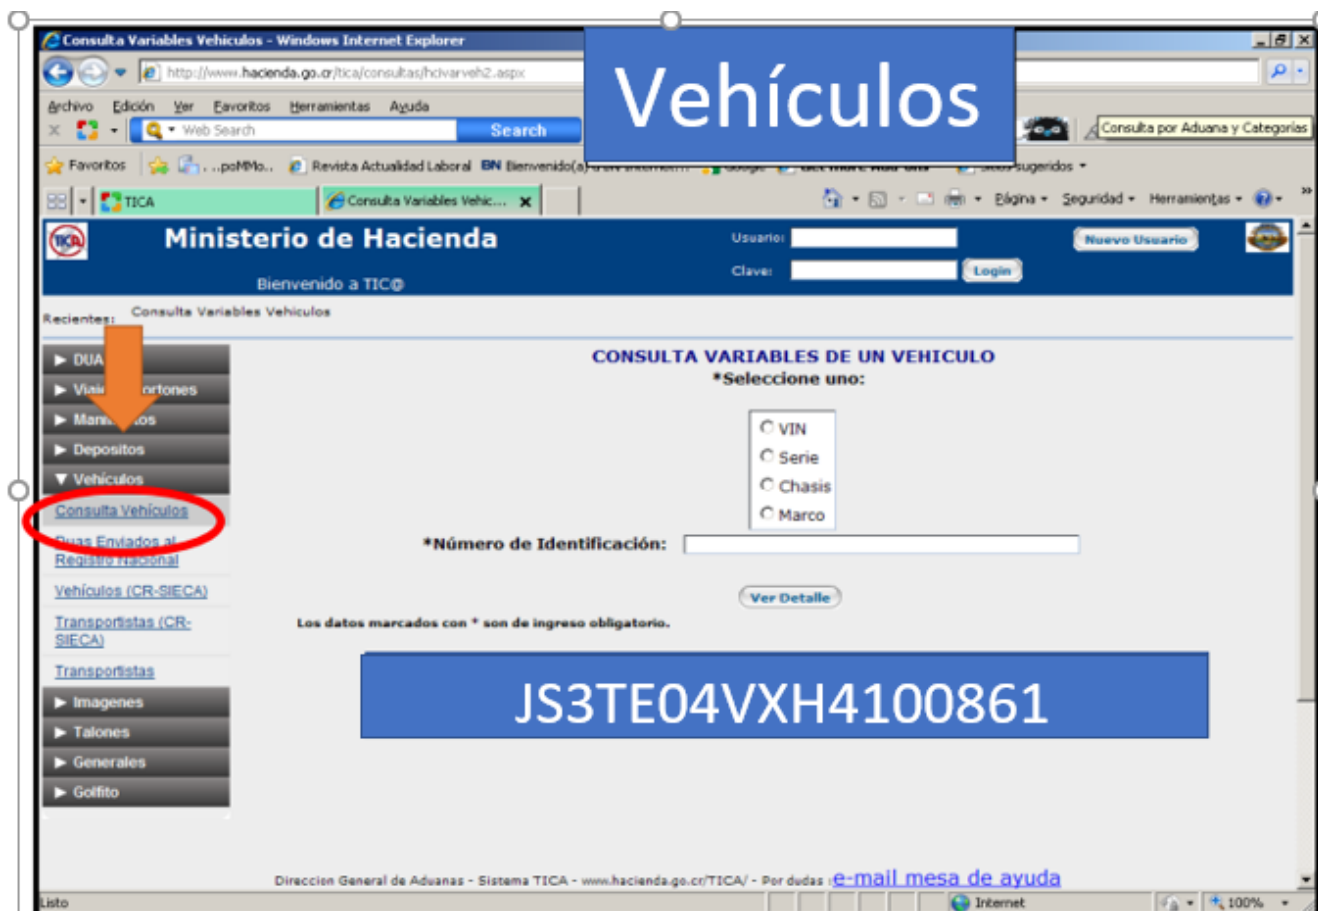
Consulta Variables Vehiculos - Windows Internet Explorer

http://www.hacienda.go.cr/tica/consultas/hcivarveh2.aspx

Vehículos

Archivo Edición Ver Favoritos Herramientas Ayuda

Web Search Search

Consulta por Aduana y Categorías

Favoritos ...poMMo.. Revista Actualidad Laboral Bienvenido(a) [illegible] Sitios sugeridos

TICA Consulta Variables Vehic...

Página Seguridad Herramientas

Ministerio de Hacienda

Bienvenido a TIC@

Usuario:

Clave:

Login

Nuevo Usuario

Recientes: Consulta Variables Vehiculos

DUA

Viaj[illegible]ortones

Man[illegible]os

Depositos

Vehiculos

Consulta Vehiculos

Duas Enviados al Registro Nacional

Vehículos (CR-SIECA)

Transportistas (CR-SIECA)

Transportistas

Imagenes

Talones

Generales

Golfito

CONSULTA VARIABLES DE UN VEHICULO

*Seleccione uno:

VIN

Serie

Chasis

Marco

*Número de Identificación:

Ver Detalle

Los datos marcados con * son de ingreso obligatorio.

JS3TE04VXH4100861

Direccion General de Aduanas - Sistema TICA - www.hacienda.go.cr/TICA/ - Por dudas : e-mail mesa de ayuda

Listo

Internet

100%